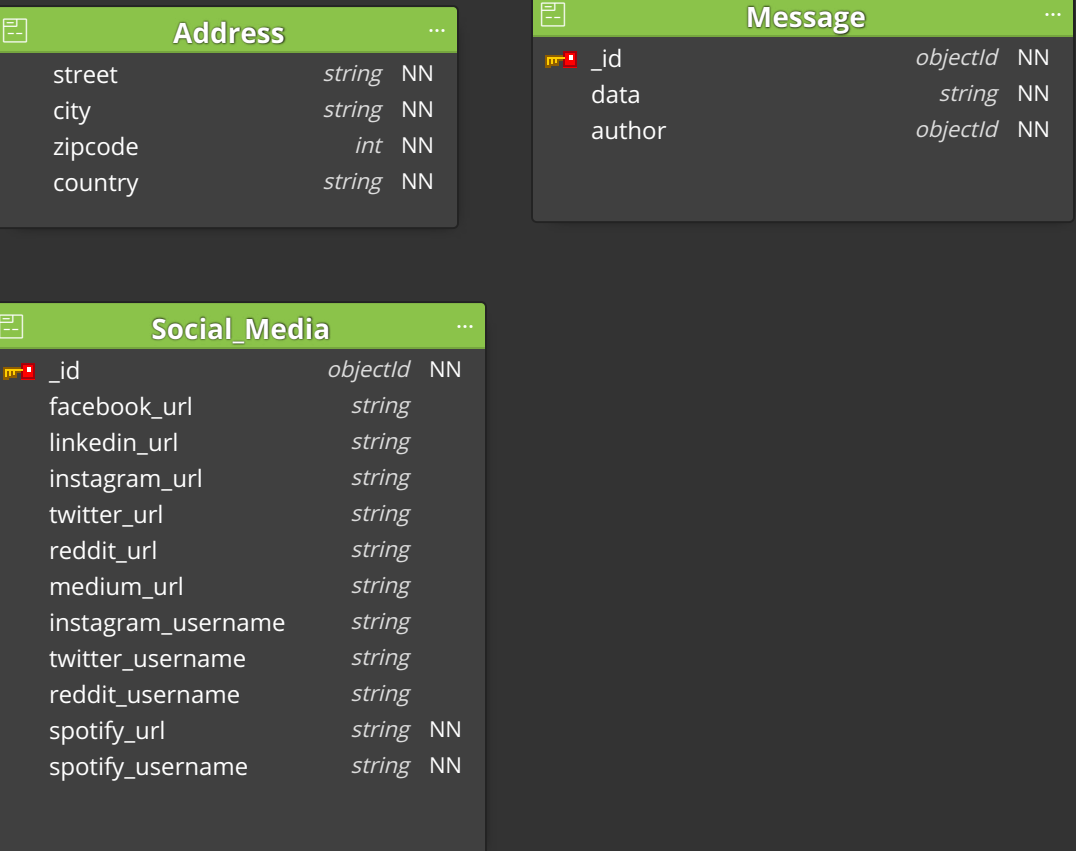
Address ···

| | | |
|---|---|---|
| street | string | NN |
| city | string | NN |
| zipcode | int | NN |
| country | string | NN |

Message ···

| | | |
|---|---|---|
| _id | objectId | NN |
| data | string | NN |
| author | objectId | NN |

Social_Media ···

| | | |
|---|---|---|
| _id | objectId | NN |
| facebook_url | string | |
| linkedin_url | string | |
| instagram_url | string | |
| twitter_url | string | |
| reddit_url | string | |
| medium_url | string | |
| instagram_username | string | |
| twitter_username | string | |
| reddit_username | string | |
| spotify_url | string | NN |
| spotify_username | string | NN |